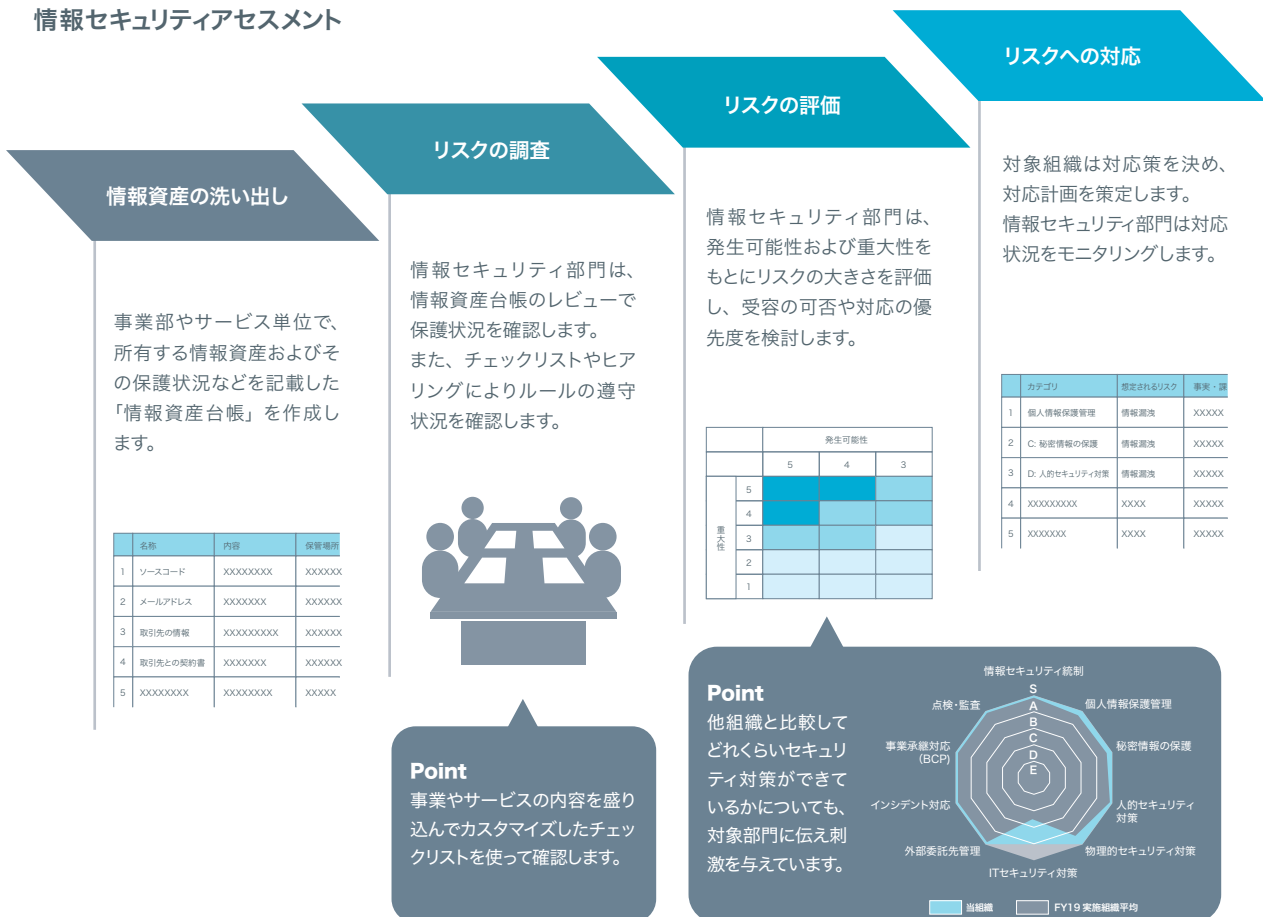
情報セキュリティアセスメント

情報資産の洗い出し

事業部やサービス単位で、所有する情報資産およびその保護状況などを記載した「情報資産台帳」を作成します。

|  | 名称 | 内容 | 保管場所 |
|---|---|---|---|
| 1 | ソースコード | XXXXXXXX | XXXXXX |
| 2 | メールアドレス | XXXXXXX | XXXXXX |
| 3 | 取引先の情報 | XXXXXXXXX | XXXXXX |
| 4 | 取引先との契約書 | XXXXXXX | XXXXXX |
| 5 | XXXXXXXX | XXXXXXXX | XXXXX |

リスクの調査

情報セキュリティ部門は、情報資産台帳のレビューで保護状況を確認します。
また、チェックリストやヒアリングによりルールの遵守状況を確認します。

Point
事業やサービスの内容を盛り込んでカスタマイズしたチェックリストを使って確認します。

リスクの評価

情報セキュリティ部門は、発生可能性および重大性をもとにリスクの大きさを評価し、受容の可否や対応の優先度を検討します。

|  |  | 発生可能性 | | |
|---|---|---|---|---|
|  |  | 5 | 4 | 3 |
| 重大性 | 5 | | | |
|  | 4 | | | |
|  | 3 | | | |
|  | 2 | | | |
|  | 1 | | | |

Point
他組織と比較してどれくらいセキュリティ対策ができているかについても、対象部門に伝え刺激を与えています。

情報セキュリティ統制
個人情報保護管理
秘密情報の保護
人的セキュリティ対策
物理的セキュリティ対策
ITセキュリティ対策
外部委託先管理
インシデント対応
事業承継対応 (BCP)
点検・監査
S
A
B
C
D
E
当組織
FY19 実施組織平均

リスクへの対応

対象組織は対応策を決め、対応計画を策定します。
情報セキュリティ部門は対応状況をモニタリングします。

|  | カテゴリ | 想定されるリスク | 事実・課 |
|---|---|---|---|
| 1 | 個人情報保護管理 | 情報漏洩 | XXXXX |
| 2 | C: 秘密情報の保護 | 情報漏洩 | XXXXX |
| 3 | D: 人的セキュリティ対策 | 情報漏洩 | XXXXX |
| 4 | XXXXXXXXX | XXXX | XXXXX |
| 5 | XXXXXXX | XXXX | XXXXX |